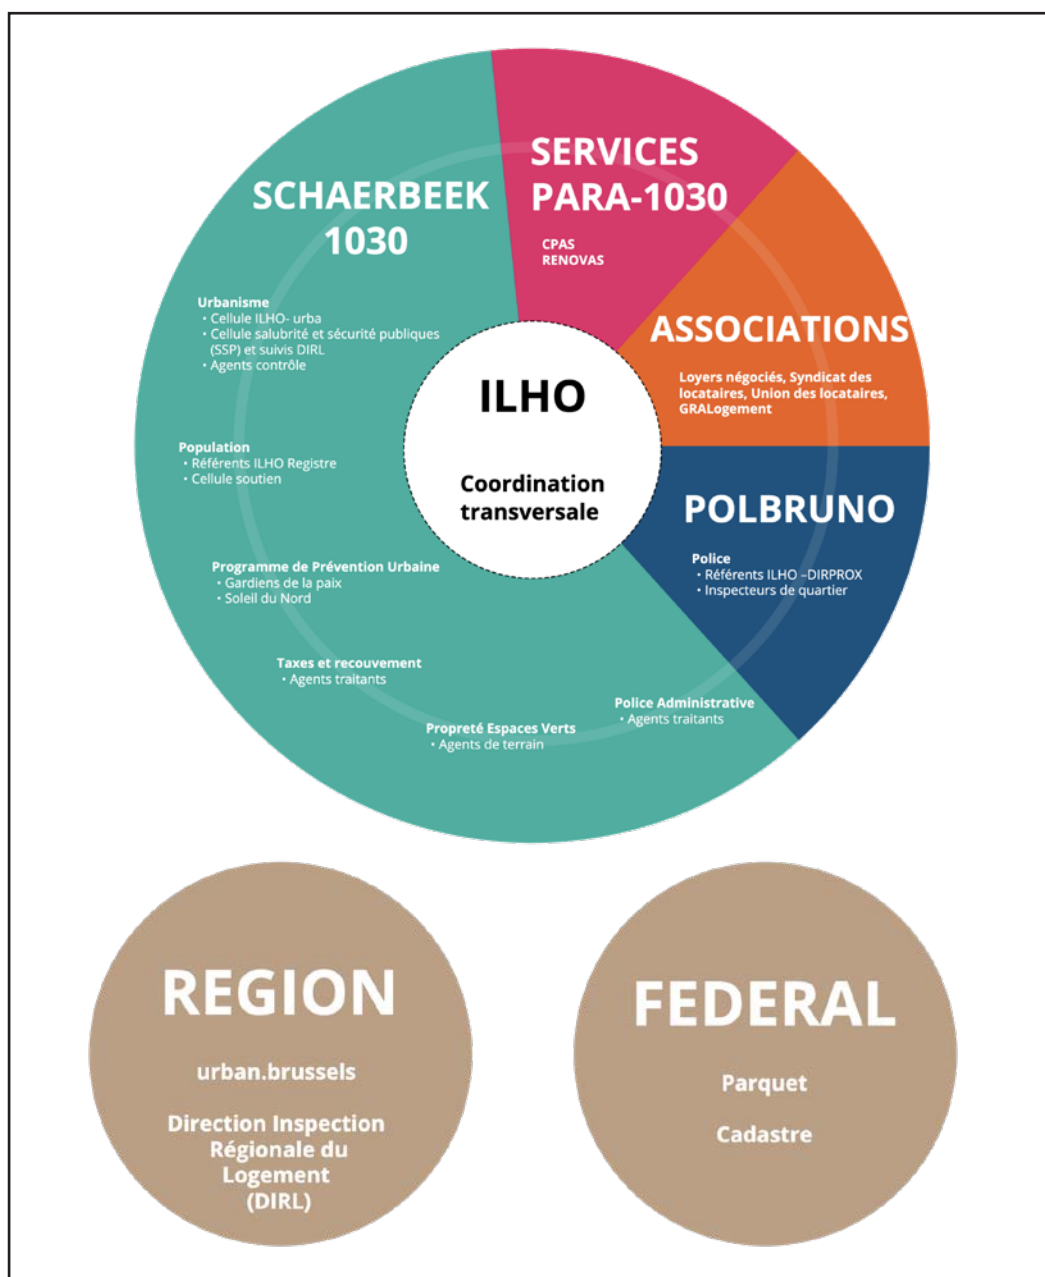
SCHAERBEEK 1030

Urbanisme
• Cellule ILHO- urba
• Cellule salubrité et sécurité publiques (SSP) et suivis DIRL
• Agents contrôle

Population
• Référents ILHO Registre
• Cellule soutien

Programme de Prévention Urbaine
• Gardiens de la paix
• Soleil du Nord

Taxes et recouvement
• Agents traitants

Propreté Espaces Verts
• Agents de terrain

Police Administrative
• Agents traitants

SERVICES PARA-1030

CPAS
RENOVAS

ASSOCIATIONS

Loyers négociés, Syndicat des locataires, Union des locataires, GRALogement

POLBRUNO

Police
• Référents ILHO –DIRPROX
• Inspecteurs de quartier

ILHO

Coordination transversale

REGION

urban.brussels

Direction Inspection Régionale du Logement (DIRL)

FEDERAL

Parquet

Cadastre